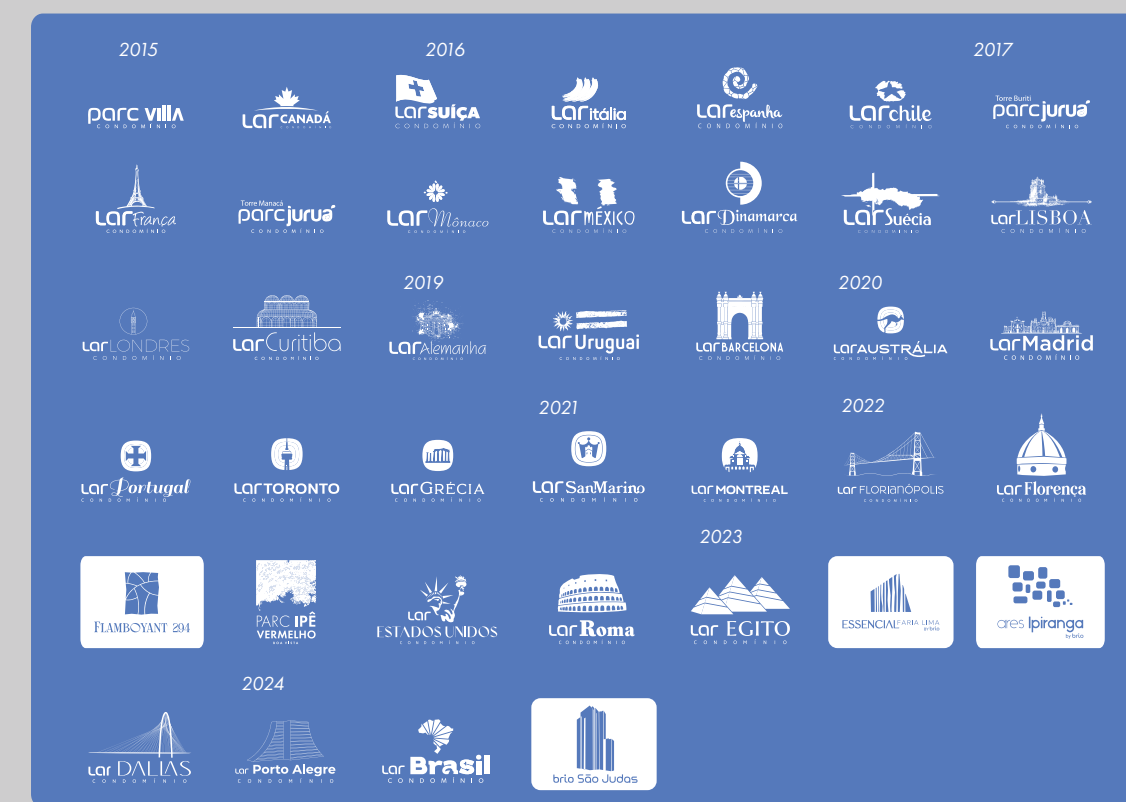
2015

2016

2017

PARC VILLA CONDOMÍNIO

LAR CANADÁ CONDOMÍNIO

LAR SUÍÇA CONDOMÍNIO

LAR itália CONDOMÍNIO

LAR espanha CONDOMÍNIO

LAR chile CONDOMÍNIO

Torre Buriti parc juruá CONDOMÍNIO

LAR França CONDOMÍNIO

Torre Manacá parc juruá CONDOMÍNIO

LAR Mônaco CONDOMÍNIO

LAR MÉXICO CONDOMÍNIO

LAR Dinamarca CONDOMÍNIO

LAR Suécia CONDOMÍNIO

LAR LISBOA CONDOMÍNIO

2019

2020

LAR LONDRES CONDOMÍNIO

LAR Curitiba

LAR Alemanha CONDOMÍNIO

LAR Uruguai CONDOMÍNIO

LAR BARCELONA CONDOMÍNIO

LAR AUSTRÁLIA CONDOMÍNIO

LAR Madrid CONDOMÍNIO

2021

2022

LAR Portugal CONDOMÍNIO

LAR TORONTO CONDOMÍNIO

LAR GRÉCIA CONDOMÍNIO

LAR SanMarino CONDOMÍNIO

LAR MONTREAL CONDOMÍNIO

LAR FLORIANÓPOLIS CONDOMÍNIO

LAR Florença CONDOMÍNIO

2023

FLAMBOYANT 204

PARC IPÊ VERMELHO

LAR ESTADOS UNIDOS CONDOMÍNIO

LAR Roma CONDOMÍNIO

LAR EGITO CONDOMÍNIO

ESSENCIAL FARIA LIMA by brio

ares Ipiranga by brio

2024

LAR DALLAS CONDOMÍNIO

LAR Porto Alegre CONDOMÍNIO

LAR Brasil CONDOMÍNIO

brio São Judas